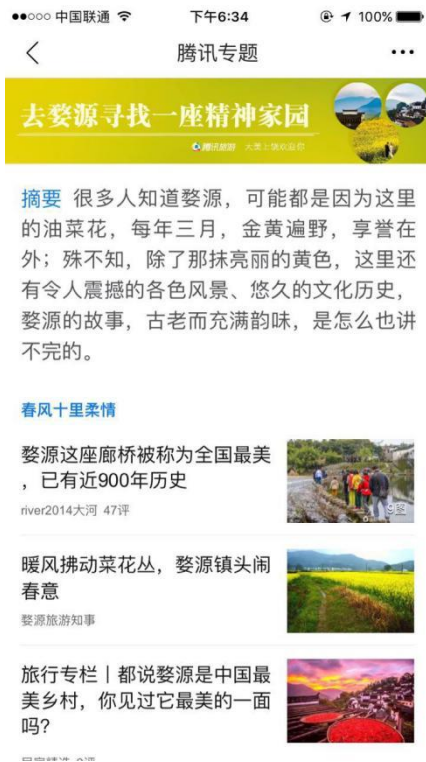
●●○○○ 中国联通 下午6:34 100%

腾讯专题 •••

去婺源寻找一座精神家园

腾讯旅游 大美上饶欢迎你

摘要 很多人知道婺源，可能都是因为这里的油菜花，每年三月，金黄遍野，享誉在外；殊不知，除了那抹亮丽的黄色，这里还有令人震撼的各色风景、悠久的文化历史，婺源的故事，古老而充满韵味，是怎么也讲不完的。

春风十里柔情

婺源这座廊桥被称为全国最美，已有近900年历史

river2014大河 47评

9图

暖风拂动菜花丛，婺源镇头闹春意

婺源旅游知事

旅行专栏｜都说婺源是中国最美乡村，你见过它最美的一面吗?

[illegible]